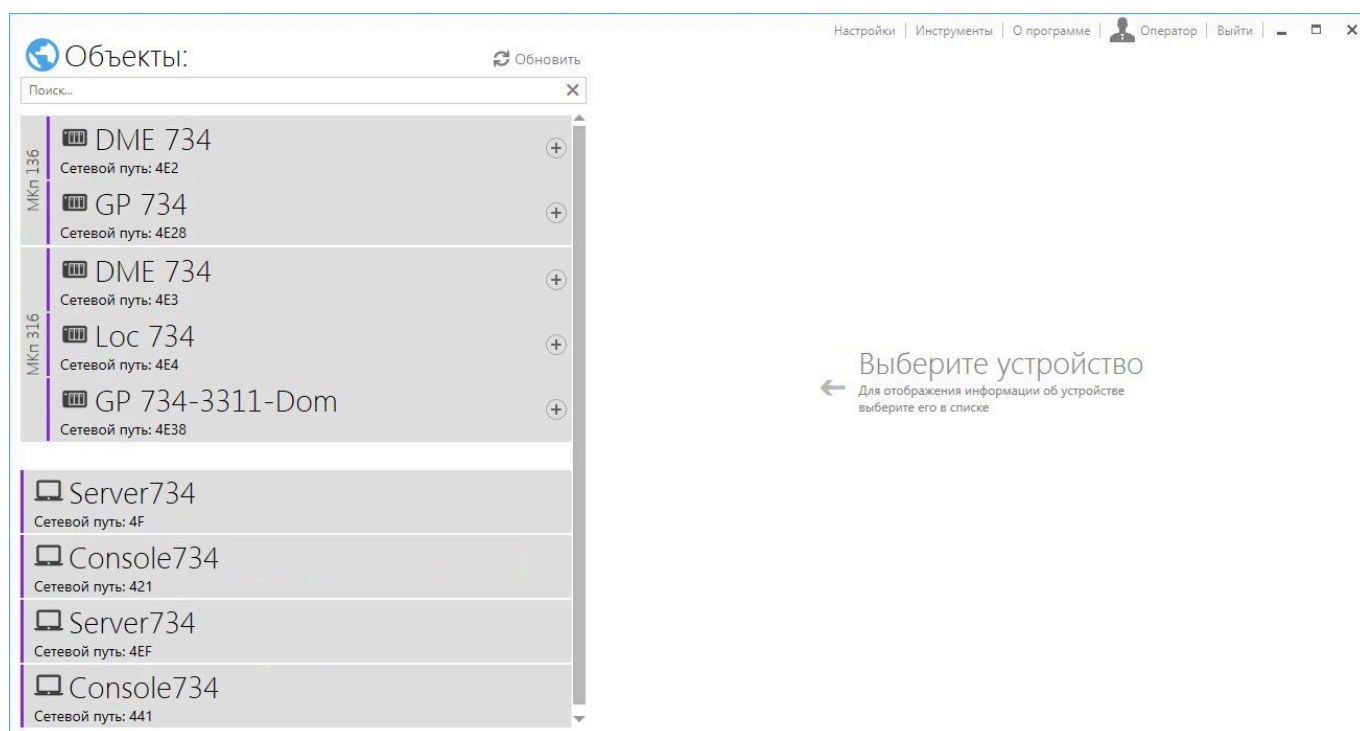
Настройки | Инструменты | О программе | Оператор | Выйти

Объекты:

Обновить

Поиск...

МКп 136

DME 734
Сетевой путь: 4E2

GP 734
Сетевой путь: 4E28

МКп 316

DME 734
Сетевой путь: 4E3

Loc 734
Сетевой путь: 4E4

GP 734-3311-Dom
Сетевой путь: 4E38

Server734
Сетевой путь: 4F

Console734
Сетевой путь: 421

Server734
Сетевой путь: 4EF

Console734
Сетевой путь: 441

Выберите устройство
Для отображения информации об устройстве выберите его в списке